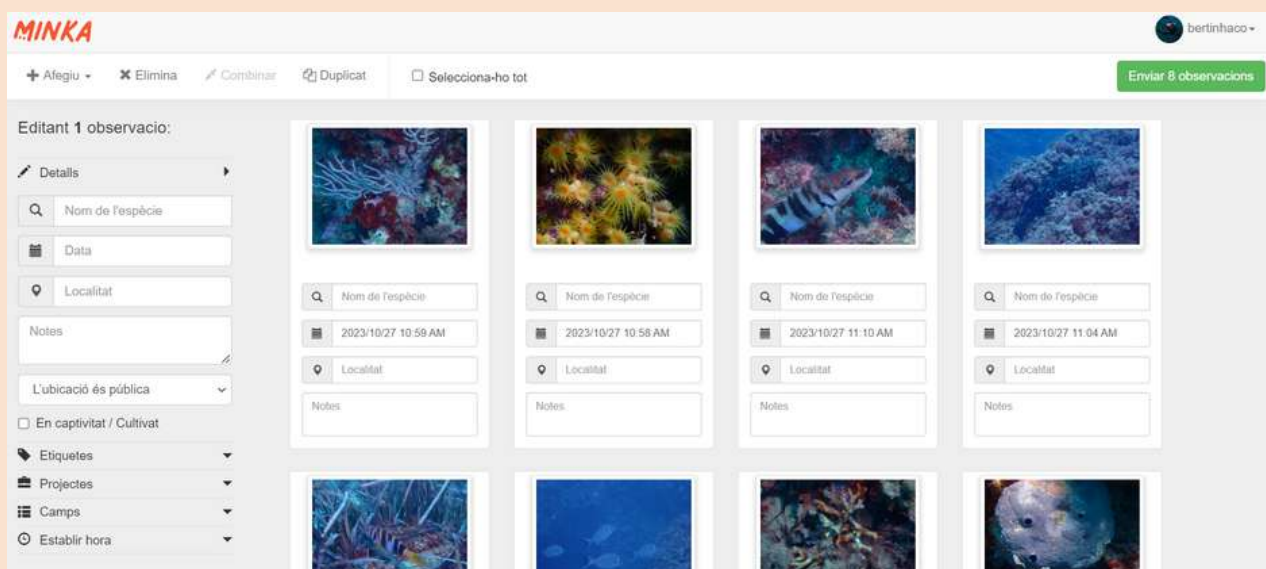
MINKA

bertinhaco

Afegiu
Elimina
Combinar
Duplicat
Selecciona-ho tot

Enviar 8 observacions

Editant 1 observacio:

Detalls
Nom de l'espècie
Data
Localitat
Notes
L'ubicació és pública
En captivitat / Cultivat
Etiquetes
Projectes
Camps
Establir hora

Nom de l'espècie
2023/10/27 10:59 AM
Localitat
Notes

Nom de l'espècie
2023/10/27 10:58 AM
Localitat
Notes

Nom de l'espècie
2023/10/27 11:10 AM
Localitat
Notes

Nom de l'espècie
2023/10/27 11:04 AM
Localitat
Notes